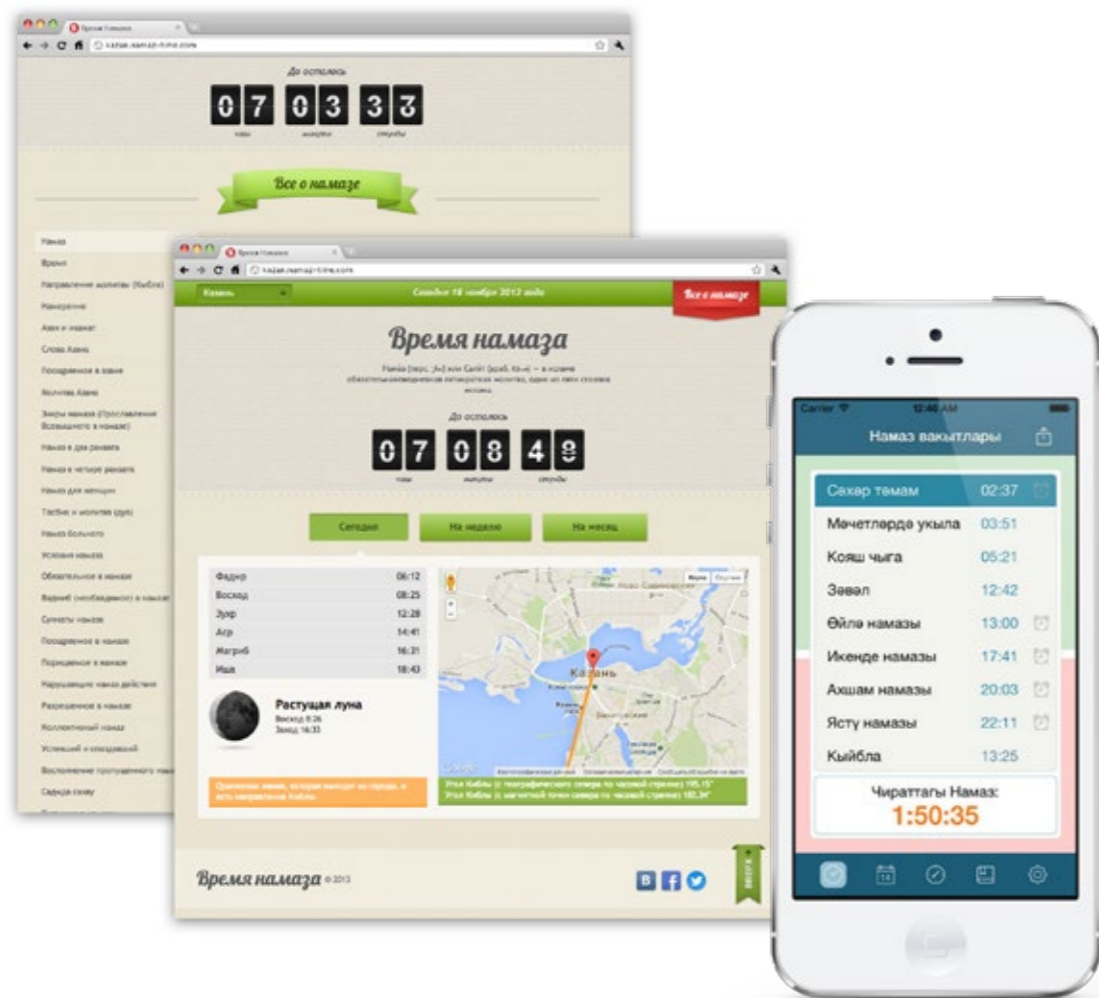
Время Намаза
kazan.namaz-time.com

До осталось
07 03 33
часы минуты секунды

Все о намазе

Намаз
Время
Направление молитвы (Кибла)
Намерение
Азан и икамат
Слова Азана
Посещение в азане
Молитва Азана
Зикры намаза (Прославление Всевышнего в намазе)
Намаз в два раката
Намаз в четыре раката
Намаз для женщин
Тасбих и молитва (дуа)
Намаз больного
Условия намаза
Обязательное в намазе
Ваджиб (необходимое) в намазе
Суннаты намаза
Порицаемое в намазе
Нарушающие намаз действия
Разрешенное в намазе
Коллективный намаз
Успевший и опоздавший
Восполнение пропущенного нам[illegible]
Сажда сахву

Время Намаза
kazan.namaz-time.com
Казань
Сегодня 18 ноября 2013 года
Все о намазе

Время намаза
Намаз (перс. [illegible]) или Салят (араб. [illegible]) — в исламе обязательная ежедневная пятикратная молитва, один из пяти столпов ислама.

До осталось
07 08 48
часы минуты секунды

Сегодня
На неделю
На месяц

| | |
|---|---|
| Фаджр | 06:12 |
| Восход | 08:25 |
| Зухр | 12:28 |
| Аср | 14:41 |
| Магриб | 16:31 |
| Иша | 18:43 |

Растущая луна
Восход 0:26
Заход 16:33

Казань

Ориентация значка, который выводит на городе, и есть направление Кибла.
Угол Киблы (с географического севера по часовой стрелке) 195,15°
Угол Киблы (с магнитной точки севера по часовой стрелке) 182,34°

Время намаза © 2013

Carrier 12:46 AM
Намаз вакытлары

| | |
|---|---|
| Сәхәр тәмам | 02:37 |
| Мәчетләрдә укыла | 03:51 |
| Кояш чыга | 05:21 |
| Зәвал | 12:42 |
| Өйлә намазы | 13:00 |
| Икенде намазы | 17:41 |
| Ахшам намазы | 20:03 |
| Ястү намазы | 22:11 |
| Кыйбла | 13:25 |

Чираттагы Намаз:
1:50:35